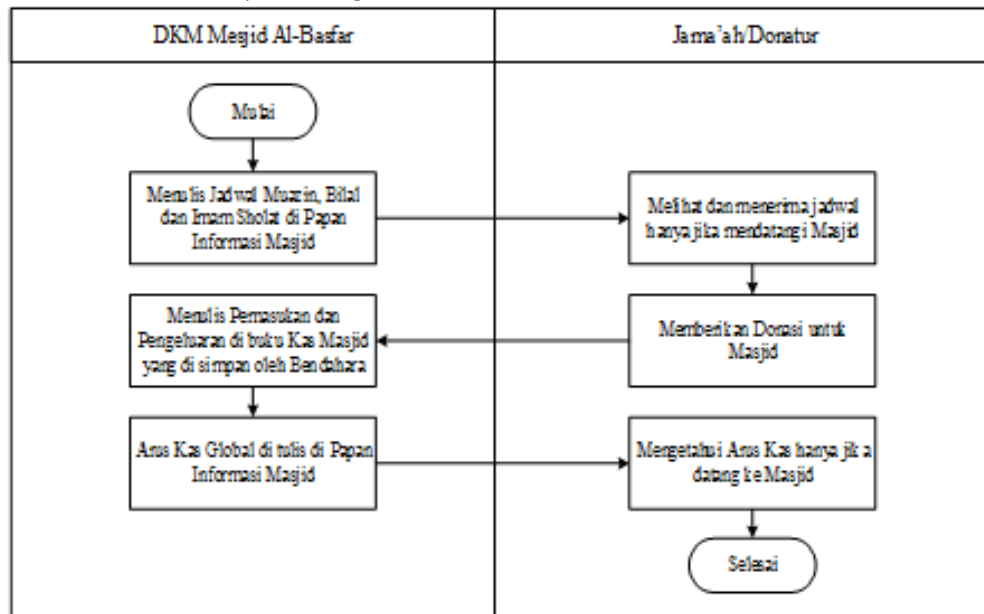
| DKM Mesjid Al-Basfar | Jama'ah/Donatur |
|---|---|

Mulai

Menulis Jadwal Muazin, Bilal dan Imam Sholat di Papan Informasi Masjid

Melihat dan menerima jadwal hanya jika mendatangi Masjid

Memberikan Donasi untuk Masjid

Menulis Pemasukan dan Pengeluaran di buku Kas Masjid yang di simpan oleh Bendahara

Arus Kas Global di tulis di Papan Informasi Masjid

Mengetahui Arus Kas hanya jika datang ke Masjid

Selesai